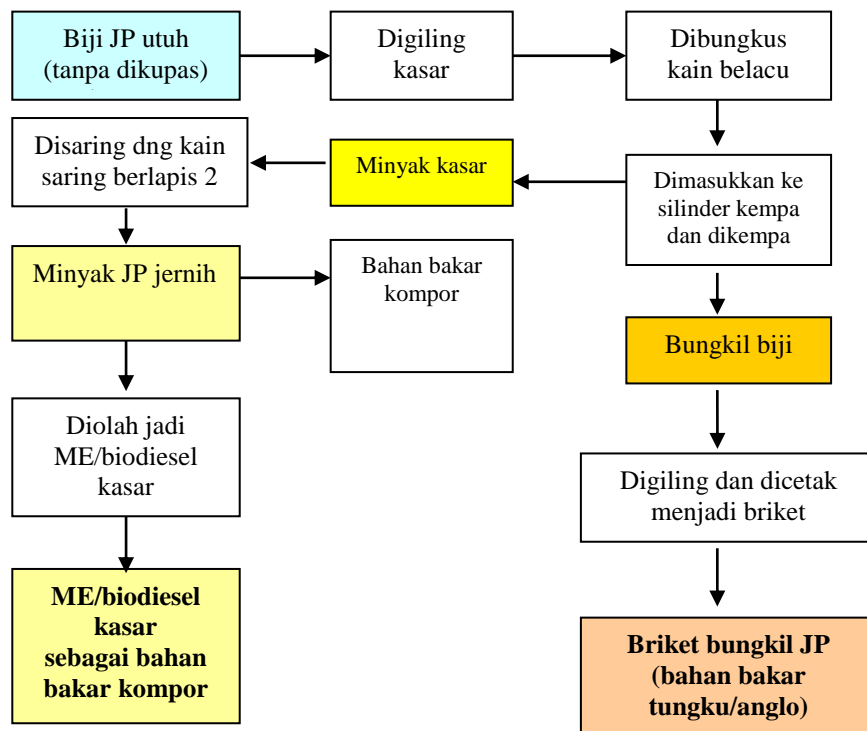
Biji JP utuh (tanpa dikupas)

Digiling kasar

Dibungkus kain belacu

Dimasukkan ke silinder kempa dan dikempa

Minyak kasar

Disaring dng kain saring berlapis 2

Minyak JP jernih

Bahan bakar kompor

Diolah jadi ME/biodiesel kasar

**ME/biodiesel kasar sebagai bahan bakar kompor**

Bungkil biji

Digiling dan dicetak menjadi briket

**Briket bungkil JP (bahan bakar tungku/anglo)**